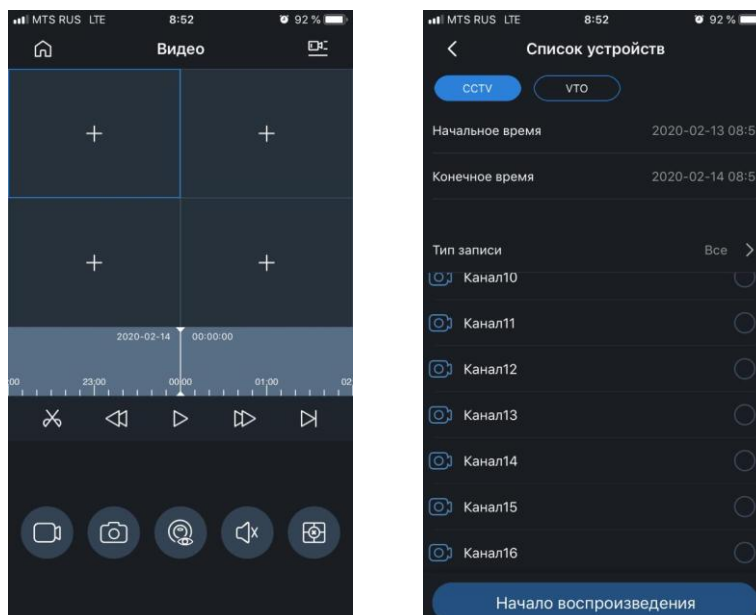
MTS RUS LTE 8:52 92 %

Видео

+ + + +

2020-02-14 00:00:00

:00 23:00 00:00 01:00 02

MTS RUS LTE 8:52 92 %

Список устройств

CCTV VTO

Начальное время 2020-02-13 08:5

Конечное время 2020-02-14 08:5

Тип записи Все

Канал10

Канал11

Канал12

Канал13

Канал14

Канал15

Канал16

Начало воспроизведения